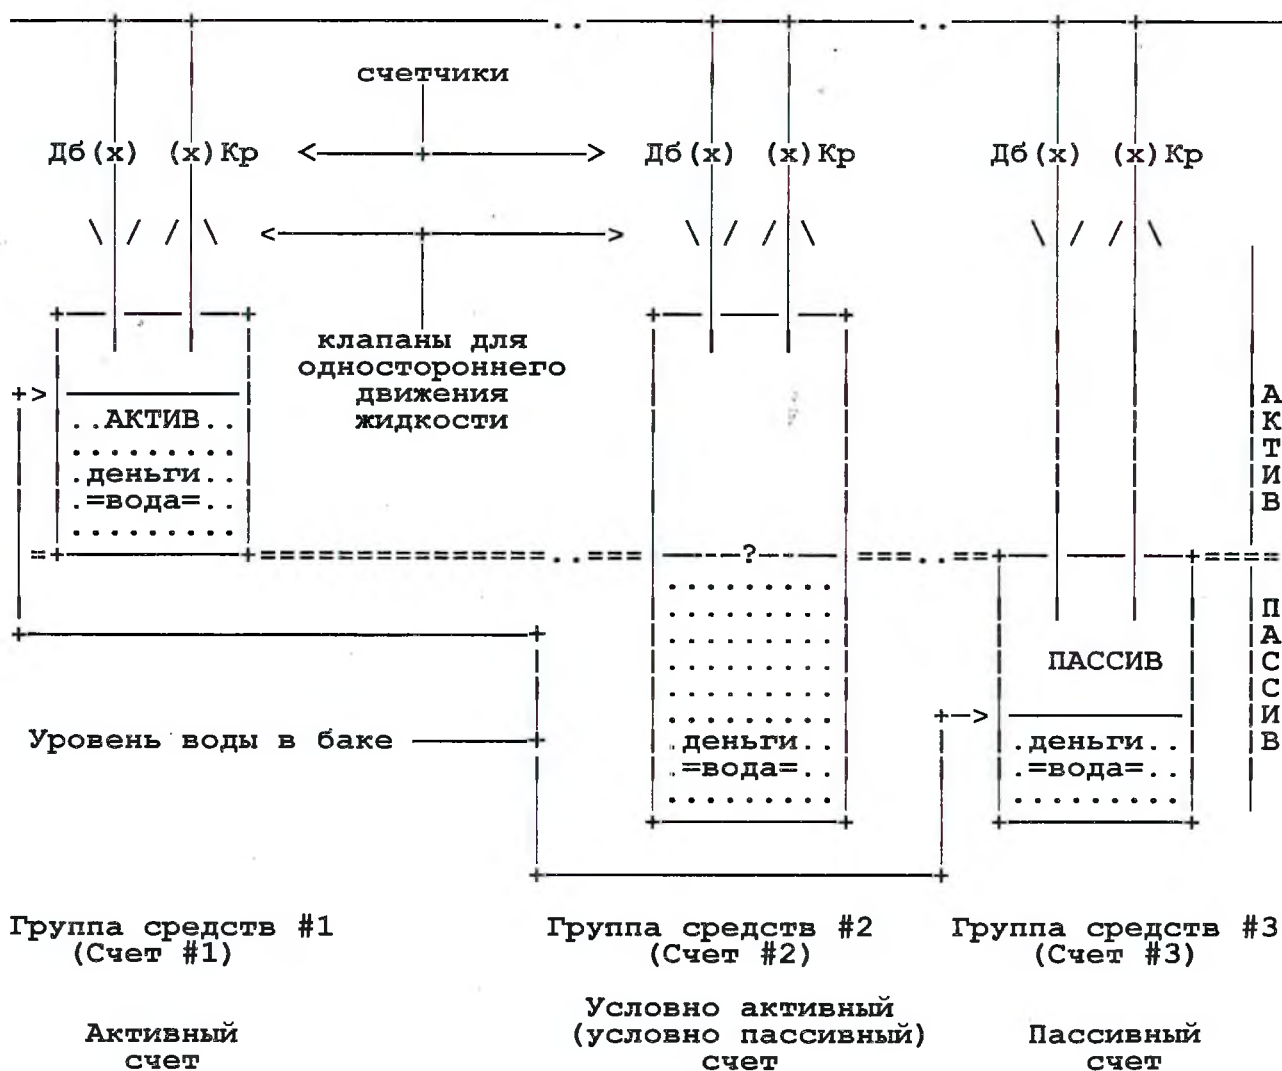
счетчики

Дб(х) (х)Кр

Дб(х) (х)Кр

Дб(х) (х)Кр

клапаны для одностороннего движения жидкости

..АКТИВ..
.деньги..
.=вода=..

?

.деньги..
.=вода=..

ПАССИВ

.деньги..
.=вода=..

А
К
Т
И
В

П
А
С
С
И
В

Уровень воды в баке

Группа средств #1
(Счет #1)

Активный
счет

Группа средств #2
(Счет #2)

Условно активный
(условно пассивный)
счет

Группа средств #3
(Счет #3)

Пассивный
счет